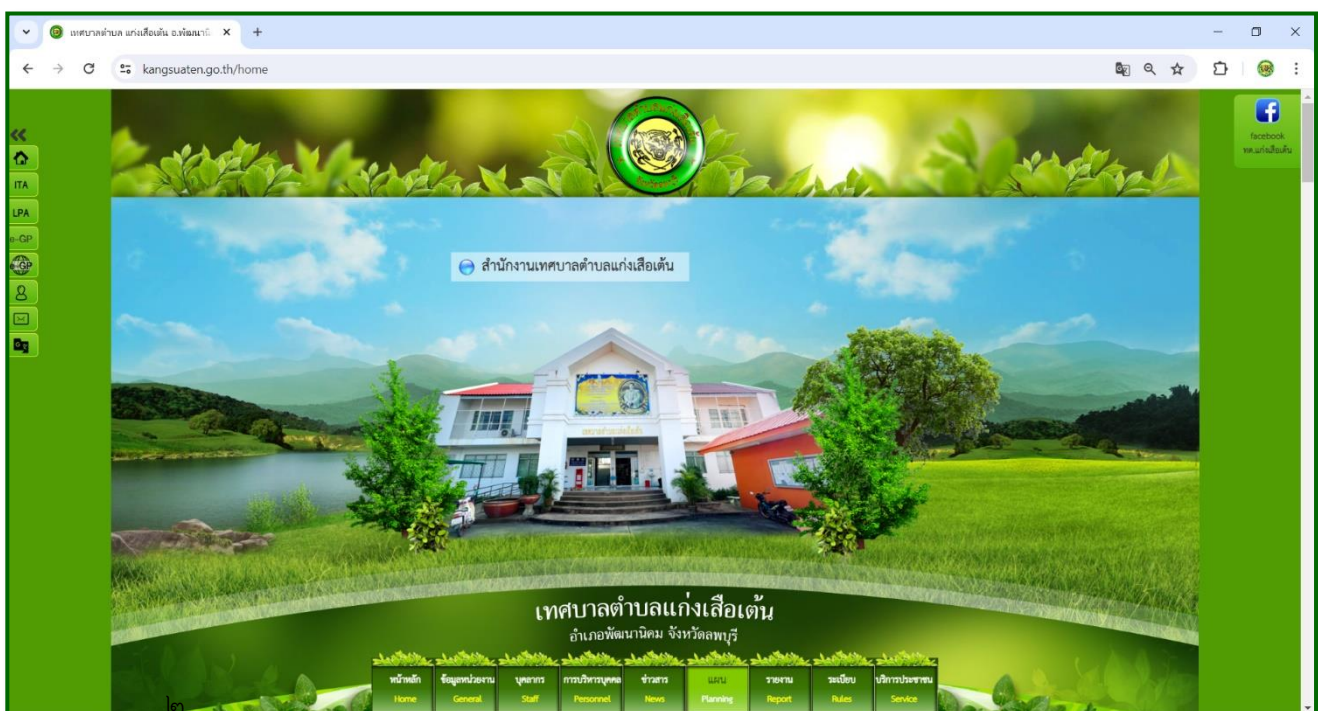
เทศบาลตำบล แก่งเสือเต้น อ.พัฒนานิ ×
kangsuaten.go.th/home

«
ITA
LPA
e-GP

facebook
ทต.แก่งเสือเต้น

สำนักงานเทศบาลตำบลแก่งเสือเต้น

เทศบาลตำบลแก่งเสือเต้น
อำเภอพัฒนานิคม จังหวัดลพบุรี

| หน้าหลัก Home | ข้อมูลหน่วยงาน General | บุคลากร Staff | การบริหารบุคคล Personnel | ข่าวสาร News | แผน Planning | รายงาน Report | ระเบียบ Rules | บริการประชาชน Service |
|---|---|---|---|---|---|---|---|---|

๒